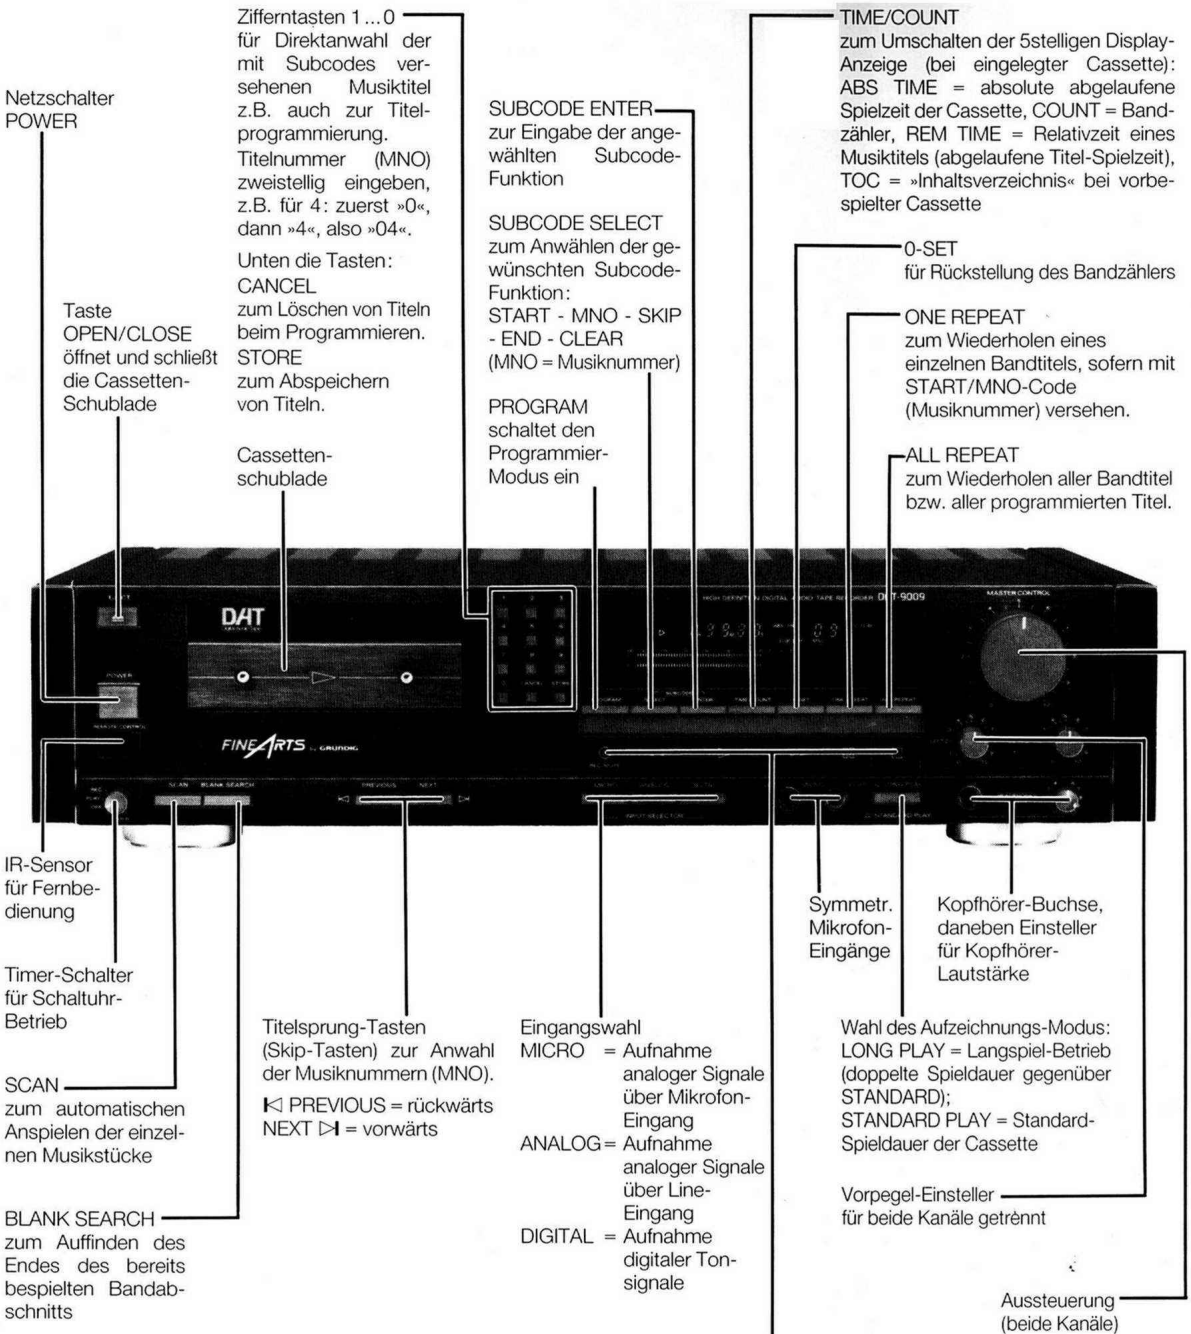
Netzschalter POWER

Taste OPEN/CLOSE öffnet und schließt die Cassetten-Schublade

Zifferntasten 1 ... 0 für Direktanwahl der mit Subcodes versehenen Musiktitel z.B. auch zur Titelprogrammierung. Titelnummer (MNO) zweistellig eingeben, z.B. für 4: zuerst »0«, dann »4«, also »04«.

Unten die Tasten: CANCEL zum Löschen von Titeln beim Programmieren. STORE zum Abspeichern von Titeln.

Cassettenschublade

SUBCODE ENTER zur Eingabe der angewählten Subcode-Funktion

SUBCODE SELECT zum Anwählen der gewünschten Subcode-Funktion: START - MNO - SKIP - END - CLEAR (MNO = Musiknummer)

PROGRAM schaltet den Programmier-Modus ein

TIME/COUNT zum Umschalten der 5stelligen Display-Anzeige (bei eingelegter Cassette): ABS TIME = absolute abgelaufene Spielzeit der Cassette, COUNT = Bandzähler, REM TIME = Relativzeit eines Musiktitels (abgelaufene Titel-Spielzeit), TOC = »Inhaltsverzeichnis« bei vorbespielter Cassette

0-SET für Rückstellung des Bandzählers

ONE REPEAT zum Wiederholen eines einzelnen Bandtitels, sofern mit START/MNO-Code (Musiknummer) versehen.

ALL REPEAT zum Wiederholen aller Bandtitel bzw. aller programmierten Titel.

DAT

FINEARTS by GRUNDIG

HIGH DEFINITION DIGITAL AUDIO TAPE RECORDER DAT-9009

MASTER CONTROL

POWER

SCAN BLANK SEARCH

PREVIOUS NEXT

INPUT SELECTOR

STANDARD PLAY

IR-Sensor für Fernbedienung

Timer-Schalter für Schaltuhr-Betrieb

SCAN zum automatischen Anspielen der einzelnen Musikstücke

BLANK SEARCH zum Auffinden des Endes des bereits bespielten Bandabschnitts

Titelsprung-Tasten (Skip-Tasten) zur Anwahl der Musiknummern (MNO).
⧏ PREVIOUS = rückwärts
NEXT ⧐ = vorwärts

Eingangswahl
MICRO = Aufnahme analoger Signale über Mikrofon-Eingang
ANALOG = Aufnahme analoger Signale über Line-Eingang
DIGITAL = Aufnahme digitaler Tonsignale

Symmetr. Mikrofon-Eingänge

Kopfhörer-Buchse, daneben Einsteller für Kopfhörer-Lautstärke

Wahl des Aufzeichnungs-Modus: LONG PLAY = Langspiel-Betrieb (doppelte Spieldauer gegenüber STANDARD); STANDARD PLAY = Standard-Spieldauer der Cassette

Vorpegel-Einsteller für beide Kanäle getrennt

Aussteuerung (beide Kanäle)